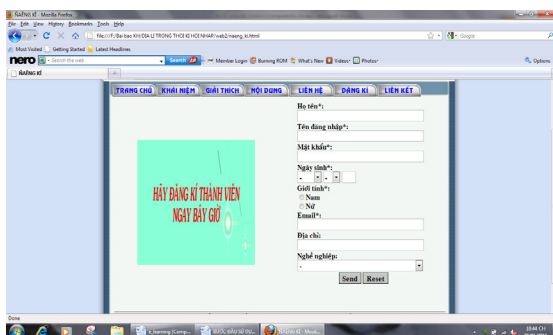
Đăng kí - Mozilla Firefox
File Edit View History Bookmarks Tools Help
file:///F:/Bai bao KH/DIA LI TRONG THOI KI HOI NHAP/web2/dang_ki.html
Google
Most Visited Getting Started Latest Headlines
nero Search the web Search Member Login Burning ROM What's New Videos Photos Options
Đăng kí
TRANG CHỦ KHÁI NIỆM GIẢI THÍCH NỘI DUNG LIÊN HỆ ĐĂNG KÍ LIÊN KẾT
HÃY ĐĂNG KÍ THÀNH VIÊN NGAY BÂY GIỜ
Họ tên*:
Tên đăng nhập*:
Mật khẩu*:
Ngày sinh*:
Giới tính*:
Nam
Nữ
Email*:
Địa chỉ:
Nghề nghiệp:
Send Reset
Done
e_learning (Comp... BƯỚC ĐẦU SỬ DỤ... Đăng kí - Mozil...
10:44 CH